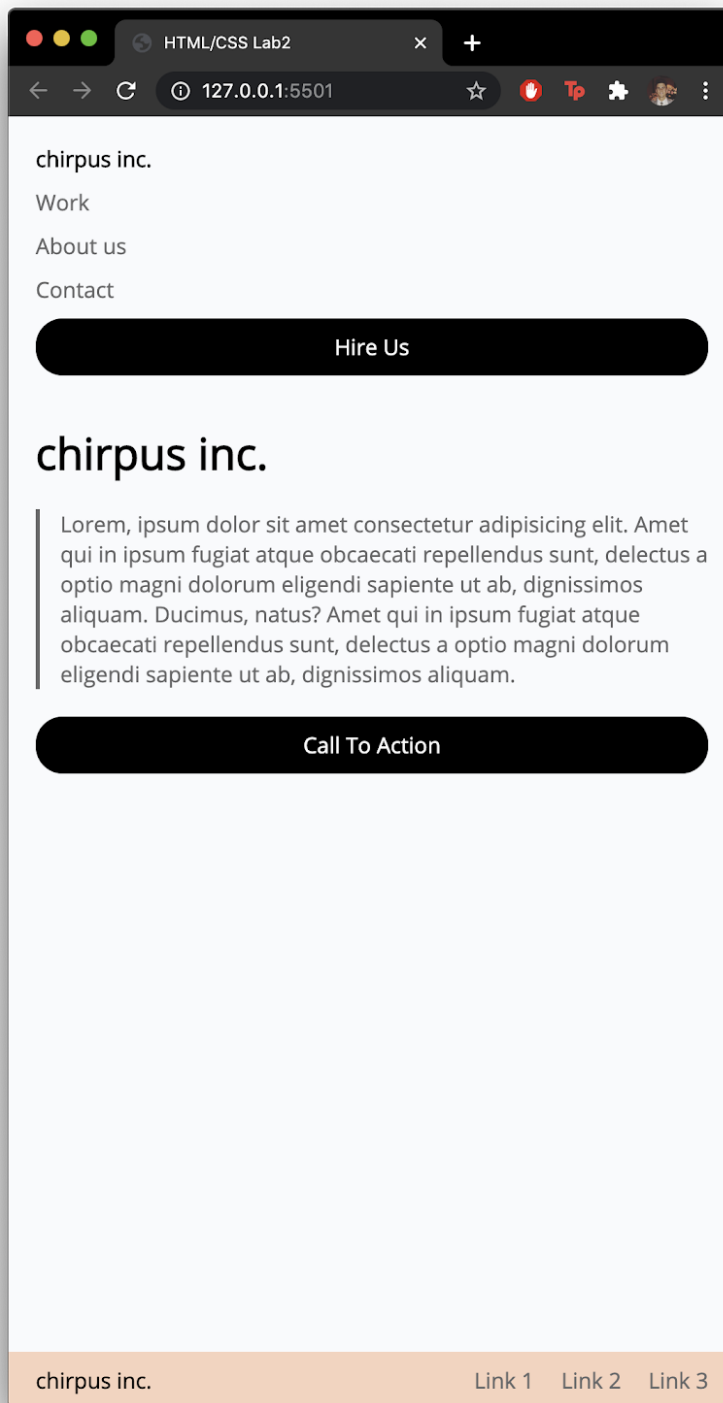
HTML/CSS Lab2

127.0.0.1:5501

Tp

chirpus inc.

Work

About us

Contact

Hire Us

chirpus inc.

Lorem, ipsum dolor sit amet consectetur adipisicing elit. Amet qui in ipsum fugiat atque obcaecati repellendus sunt, delectus a optio magni dolorum eligendi sapiente ut ab, dignissimos aliquam. Ducimus, natus? Amet qui in ipsum fugiat atque obcaecati repellendus sunt, delectus a optio magni dolorum eligendi sapiente ut ab, dignissimos aliquam.

Call To Action

chirpus inc.

Link 1 Link 2 Link 3